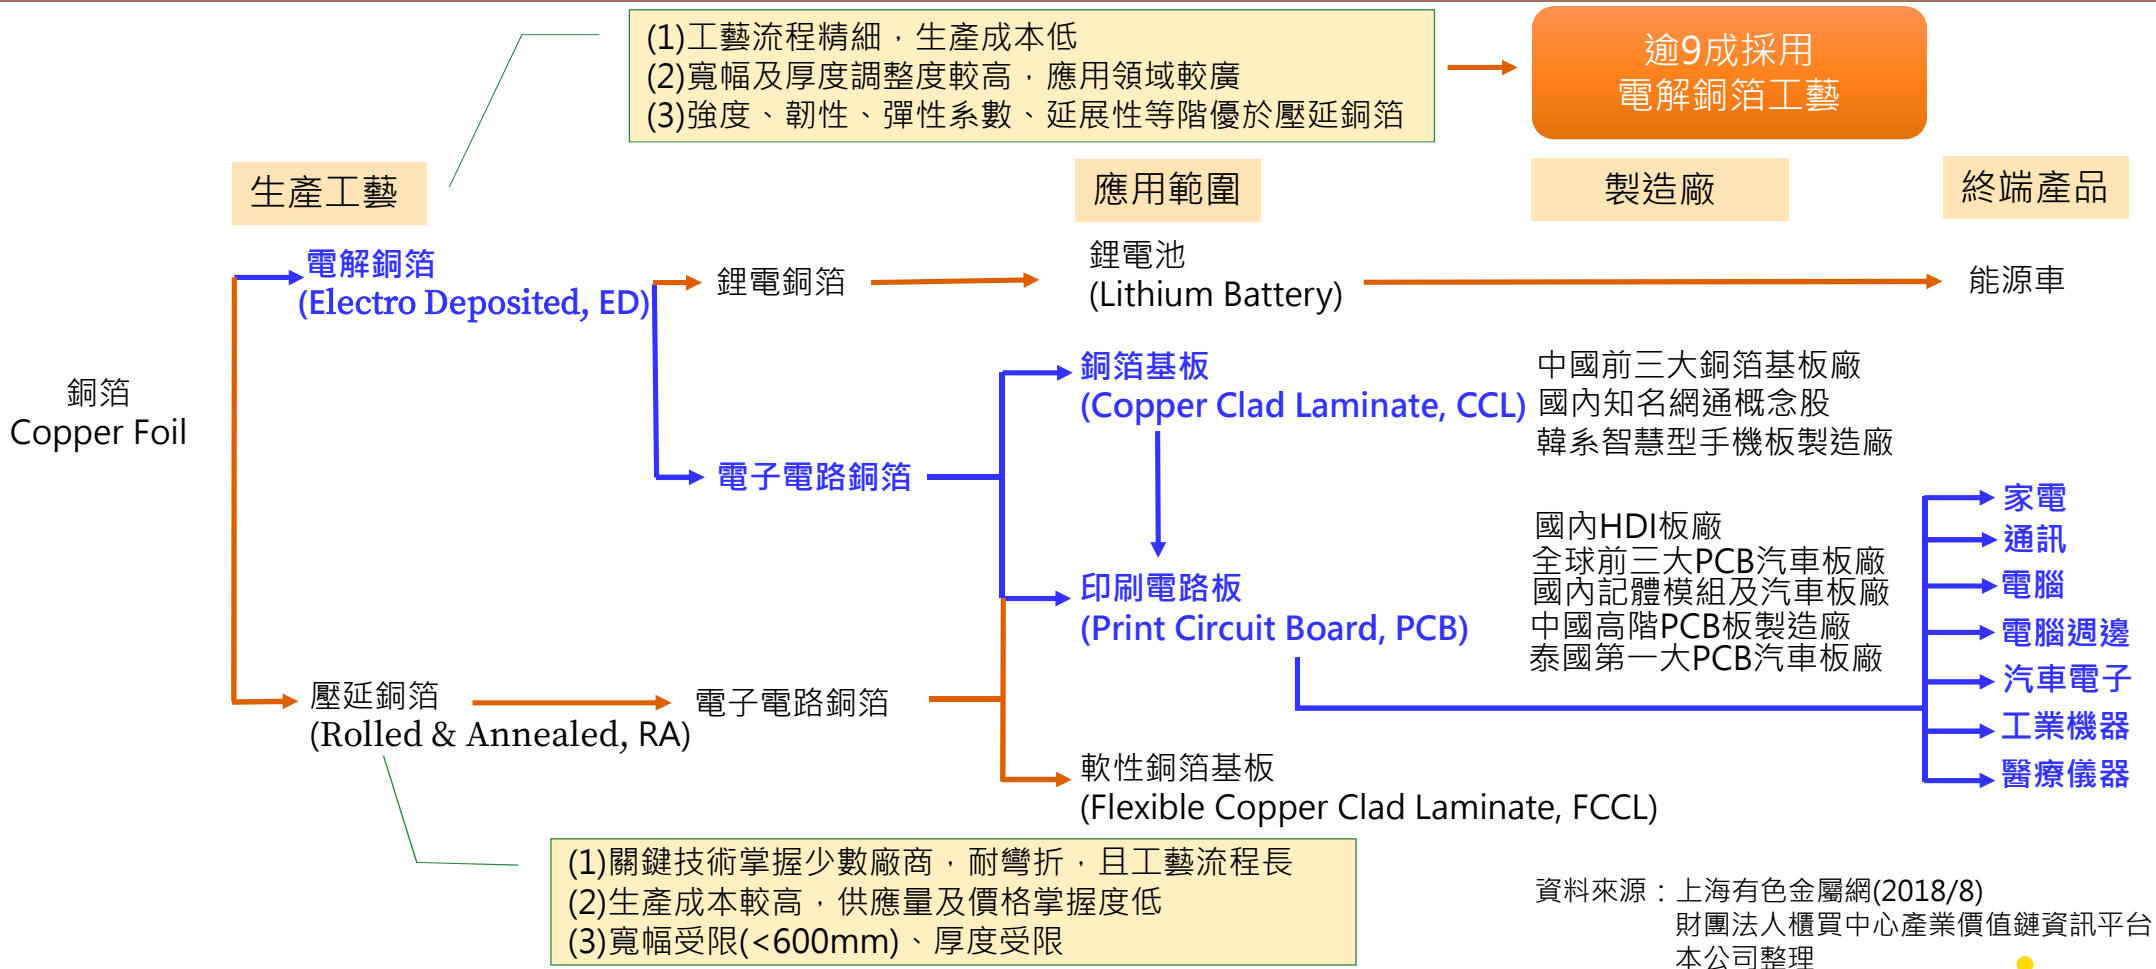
(1)工藝流程精細，生產成本低
(2)寬幅及厚度調整度較高，應用領域較廣
(3)強度、韌性、彈性系數、延展性等階優於壓延銅箔

逾9成採用
電解銅箔工藝

生產工藝

應用範圍

製造廠

終端產品

電解銅箔
(Electro Deposited, ED)

鋰電銅箔

鋰電池
(Lithium Battery)

能源車

銅箔
Copper Foil

銅箔基板
(Copper Clad Laminate, CCL)

中國前三大銅箔基板廠
國內知名網通概念股
韓系智慧型手機板製造廠

電子電路銅箔

國內HDI板廠
全球前三大PCB汽車板廠
國內記體模組及汽車板廠
中國高階PCB板製造廠
泰國第一大PCB汽車板廠

家電
通訊
電腦
電腦週邊
汽車電子
工業機器
醫療儀器

印刷電路板
(Print Circuit Board, PCB)

壓延銅箔
(Rolled & Annealed, RA)

電子電路銅箔

軟性銅箔基板
(Flexible Copper Clad Laminate, FCCL)

(1)關鍵技術掌握少數廠商，耐彎折，且工藝流程長
(2)生產成本較高，供應量及價格掌握度低
(3)寬幅受限(<600mm)、厚度受限

資料來源：上海有色金屬網(2018/8)
財團法人櫃買中心產業價值鏈資訊平台
本公司整理